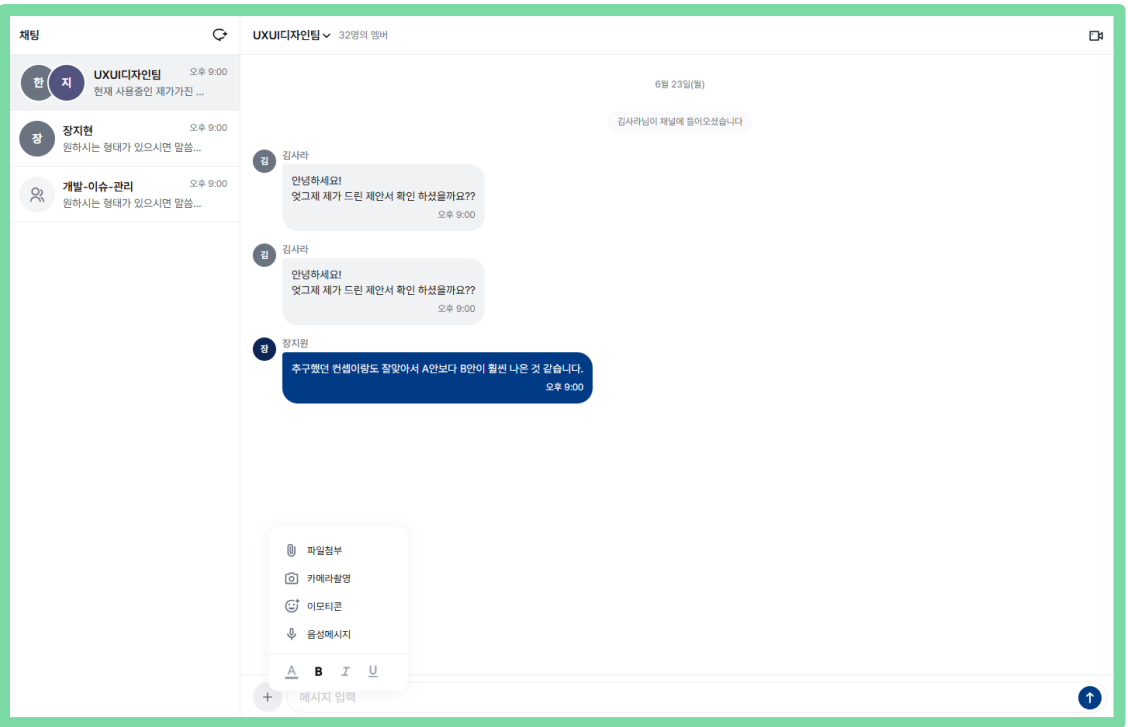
채팅

한 지 UXUI디자인팀 오후 9:00
현재 사용중인 제가가진 ...

장 장지현 오후 9:00
원하시는 형태가 있으시면 말씀...

개발-이슈-관리 오후 9:00
원하시는 형태가 있으시면 말씀...

UXUI디자인팀 32명의 멤버

6월 23일(월)

김사라님이 채널에 들어오셨습니다

김 김사라
안녕하세요!
엇그제 제가 드린 제안서 확인 하셨을까요??
오후 9:00

김 김사라
안녕하세요!
엇그제 제가 드린 제안서 확인 하셨을까요??
오후 9:00

장 장지원
추구했던 컨셉이랑도 잘맞아서 A안보다 B안이 훨씬 나은 것 같습니다.
오후 9:00

파일첨부
카메라촬영
이모티콘
음성메시지

A B I U

+ 메시지 입력